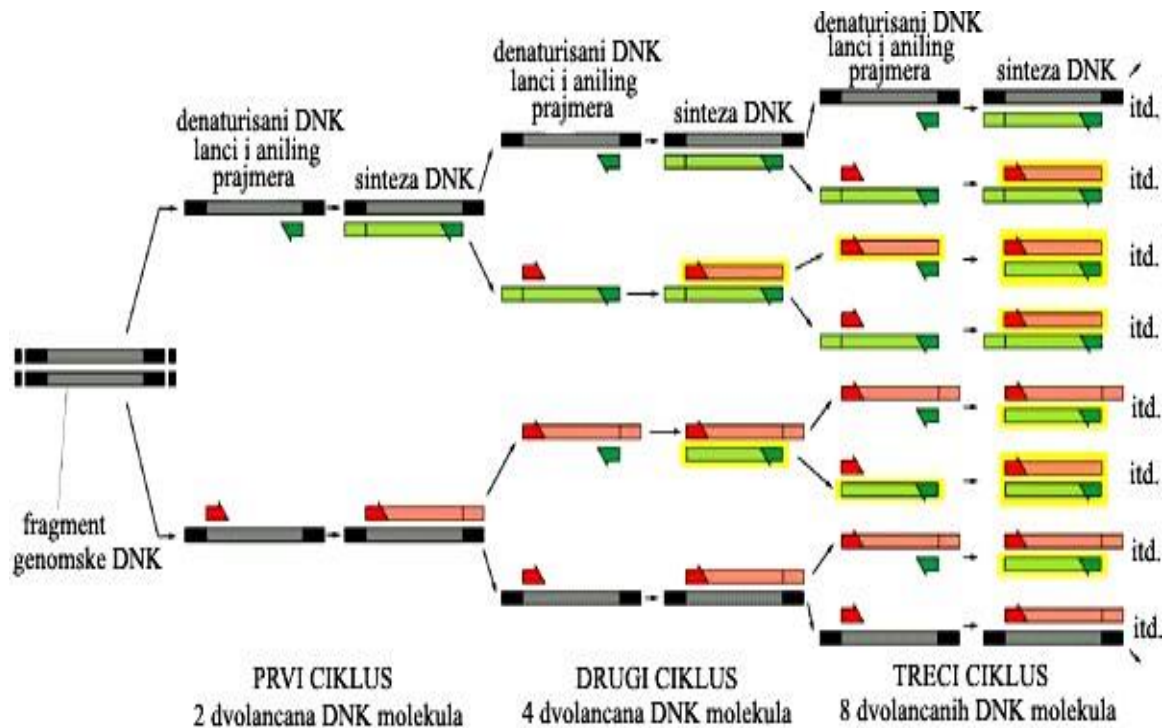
denaturisani DNK lanci i aniling prajmera

sinteza DNK

denaturisani DNK lanci i aniling prajmera

sinteza DNK

denaturisani DNK lanci i aniling prajmera

sinteza DNK

itd.

itd.

itd.

itd.

itd.

itd.

itd.

itd.

fragment genomske DNK

PRVI CIKLUS
2 dvolancana DNK molekula

DRUGI CIKLUS
4 dvolancana DNK molekula

TRECI CIKLUS
8 dvolancanih DNK molekula